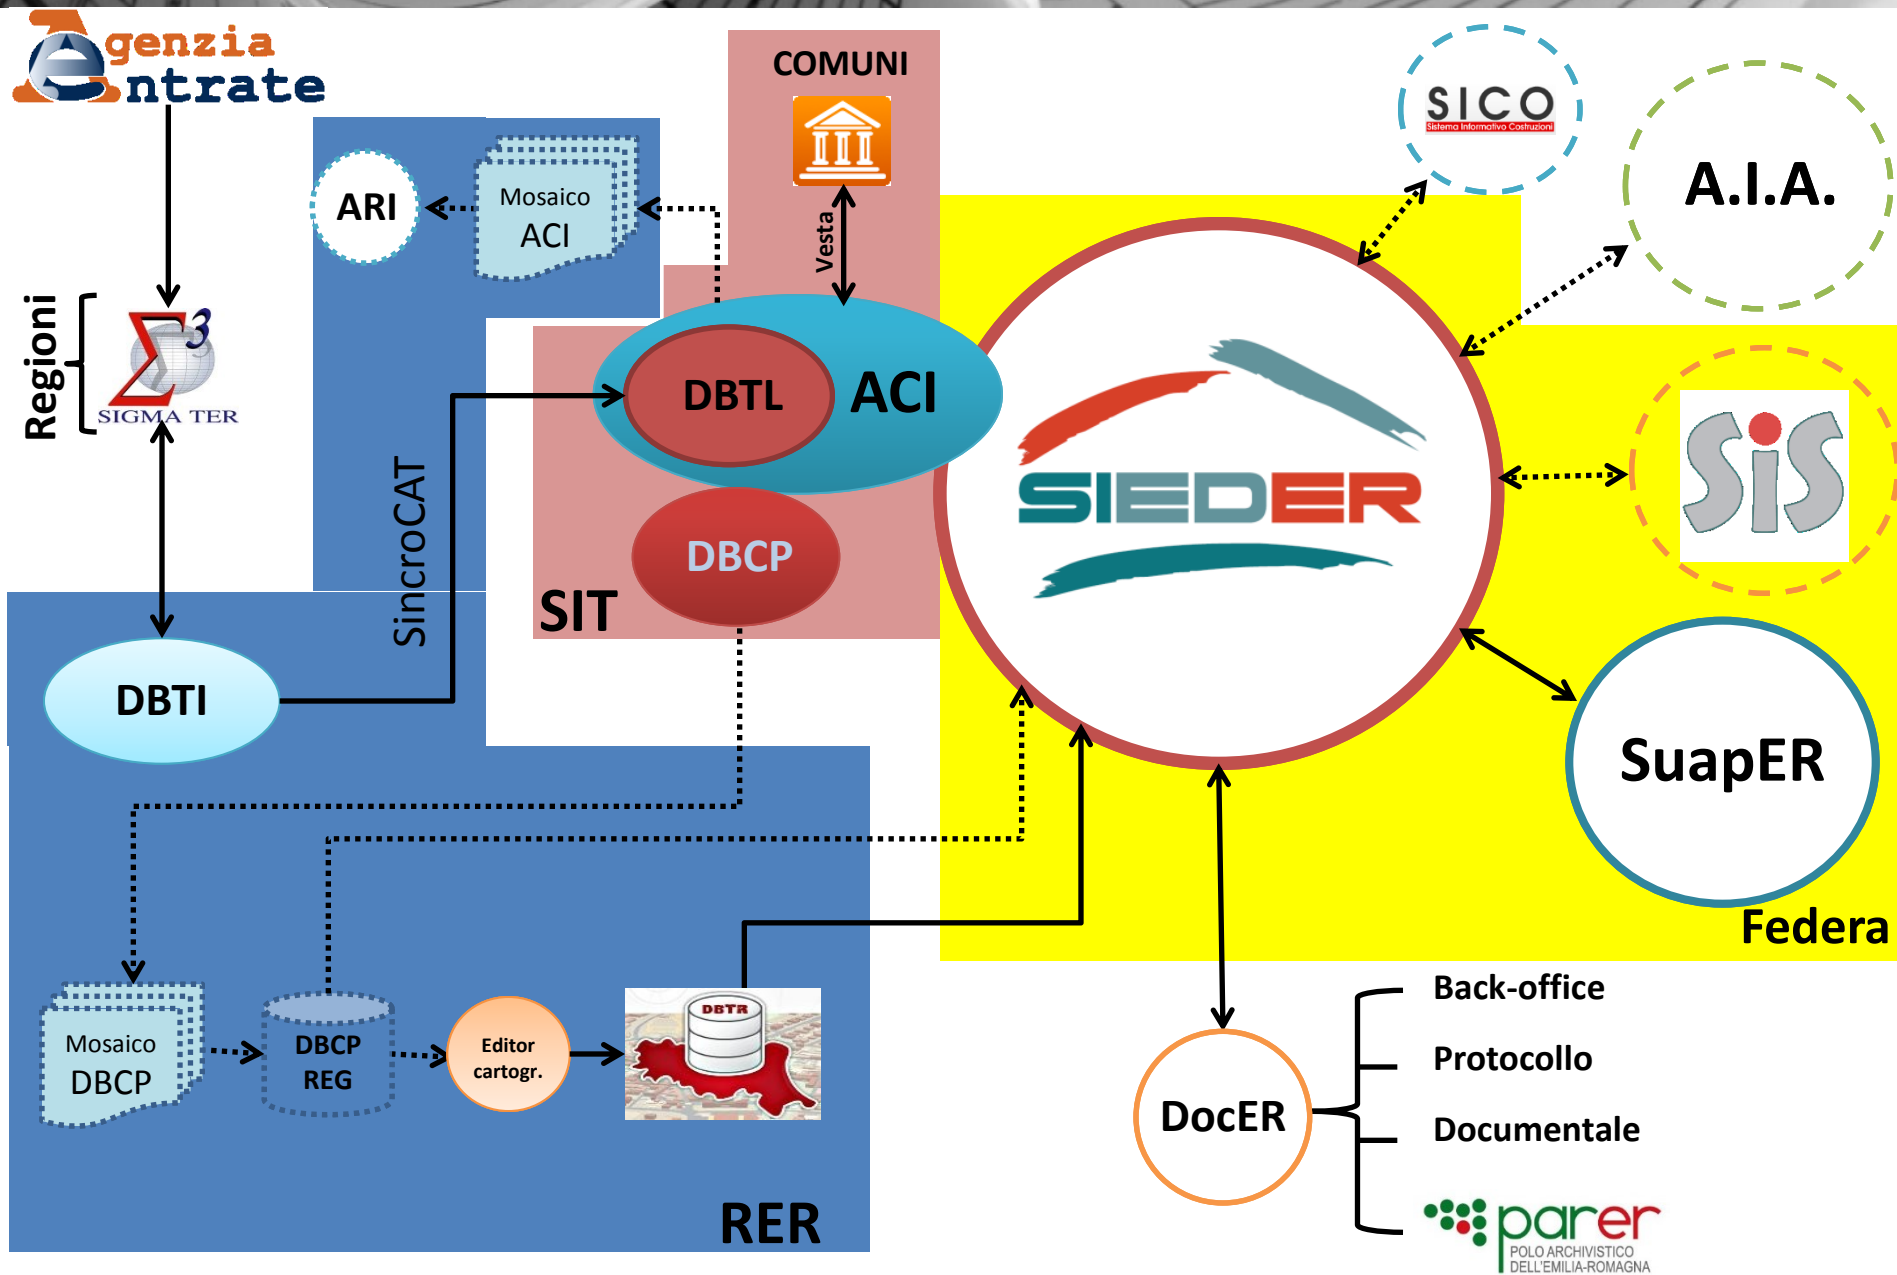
Agenzia Entrate

COMUNI

SICO
Sistema Informativo Costruzioni

A.I.A.

ARI

Mosaico ACI

Vesta

Regioni

$\Sigma^3$
SIGMA TER

DBTL

ACI

SIEDER

SIS

SincroCAT

DBCP

SIT

DBTI

SuapER

Federa

Mosaico DBCP

DBCP REG

Editor cartogr.

DBTR

DocER

Back-office

Protocollo

Documentale

parer
POLO ARCHIVISTICO DELL'EMILIA-ROMAGNA

RER